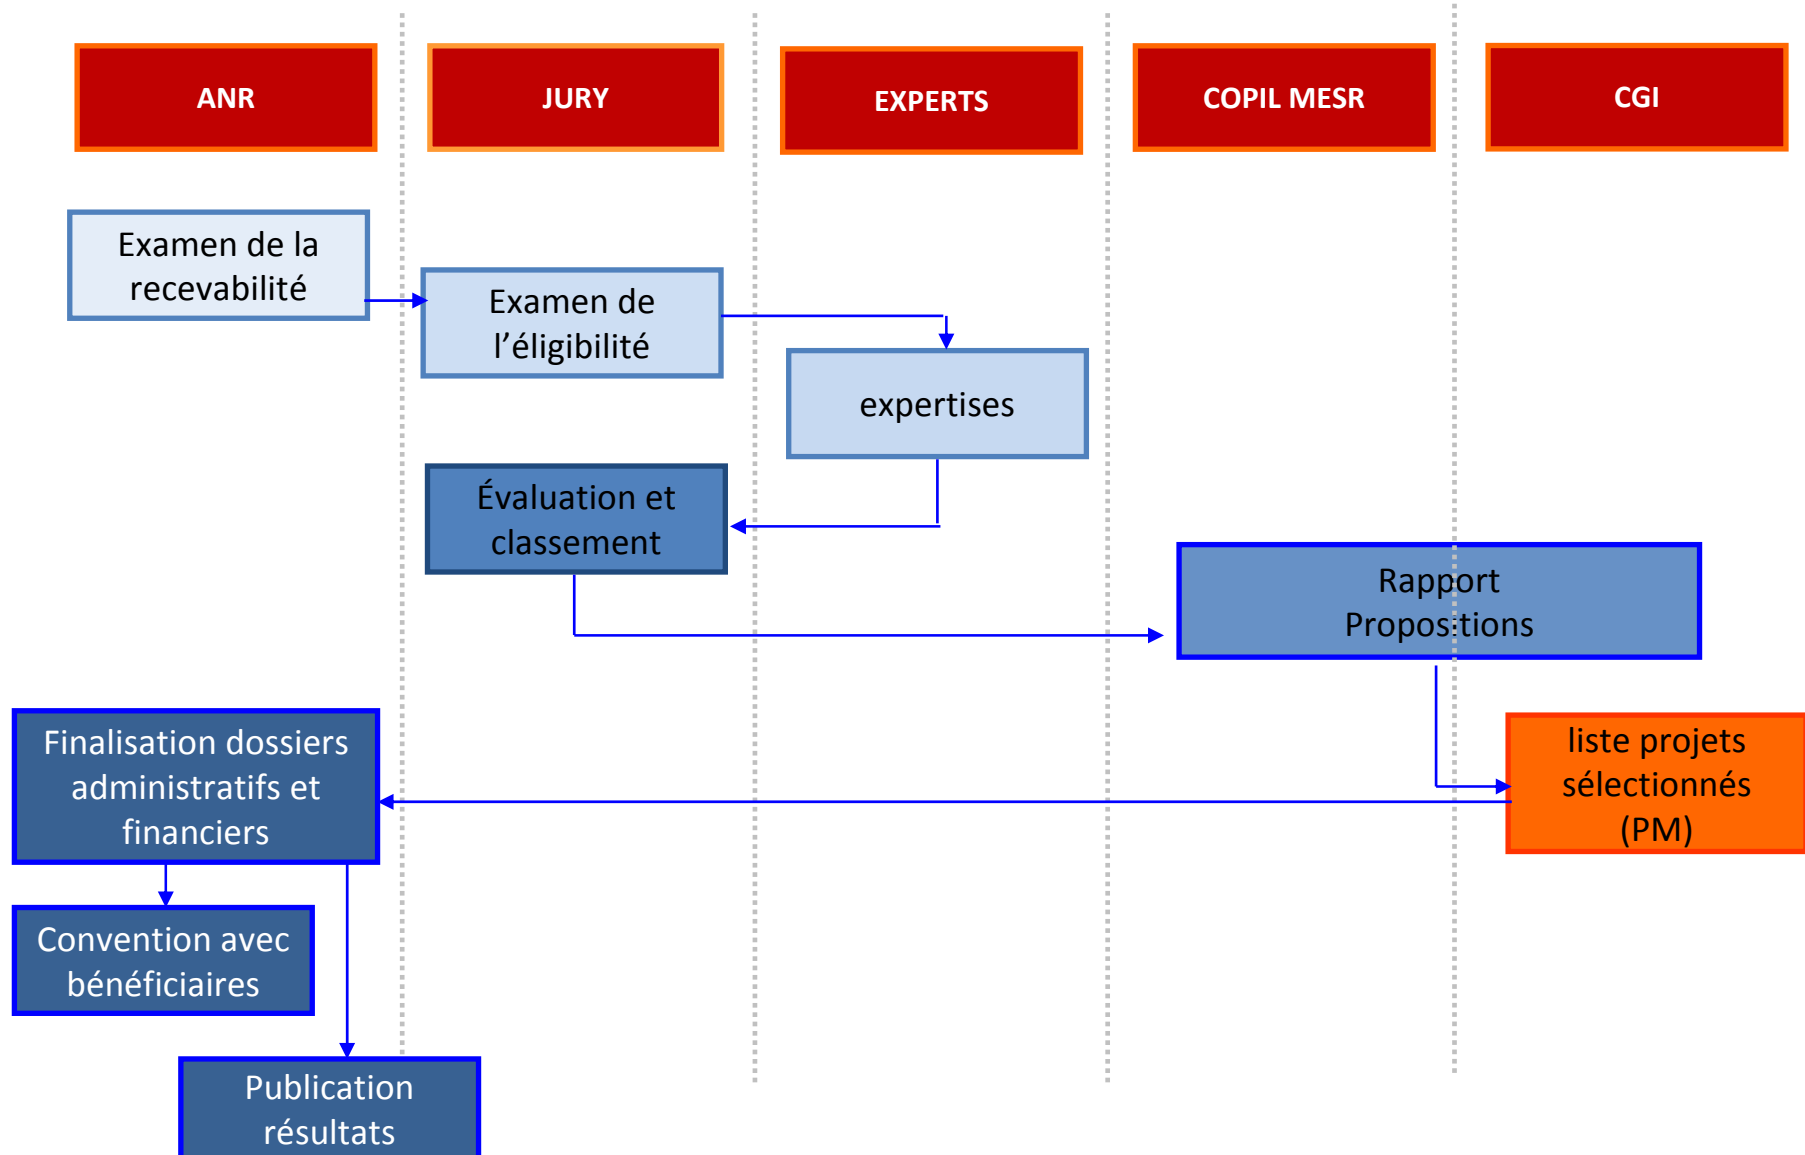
ANR

JURY

EXPERTS

COPIL MESR

CGI

Examen de la recevabilité

Examen de l'éligibilité

expertises

Évaluation et classement

Rapport Propositions

liste projets sélectionnés (PM)

Finalisation dossiers administratifs et financiers

Convention avec bénéficiaires

Publication résultats